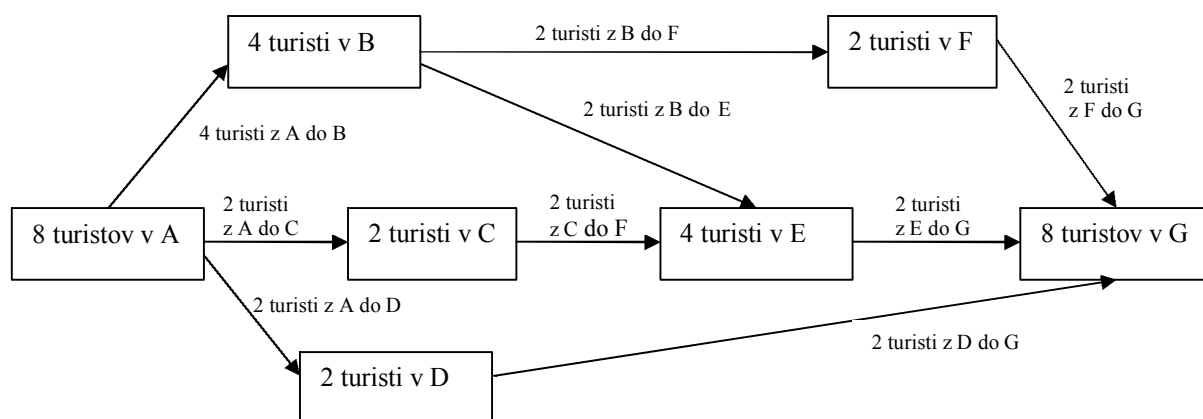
4 turisti v B

2 turisti z B do F

2 turisti v F

2 turisti z B do E

2 turisti z F do G

4 turisti z A do B

8 turistov v A

2 turisti z A do C

2 turisti v C

2 turisti z C do F

4 turisti v E

2 turisti z E do G

8 turistov v G

2 turisti z A do D

2 turisti z D do G

2 turisti v D